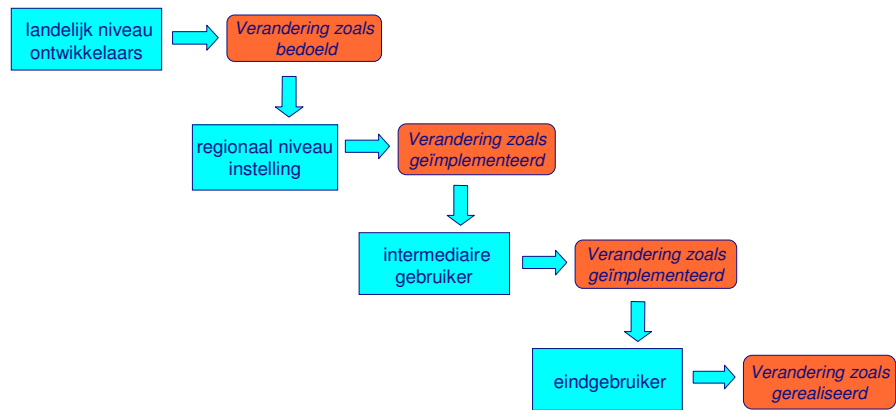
landelijk niveau ontwikkelaars

Verandering zoals bedoeld

regionaal niveau instelling

Verandering zoals geïmplementeerd

intermediaire gebruiker

Verandering zoals geïmplementeerd

eindgebruiker

Verandering zoals gerealiseerd